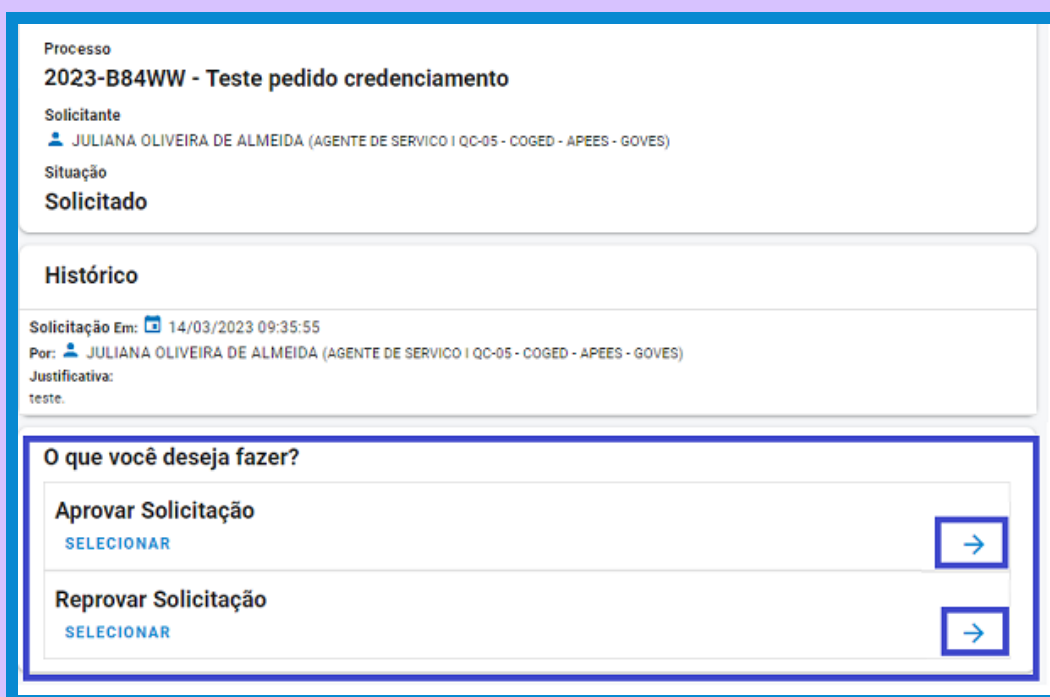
Processo
2023-B84WW - Teste pedido credenciamento

Solicitante
JULIANA OLIVEIRA DE ALMEIDA (AGENTE DE SERVICO I QC-05 - COGED - APEES - GOVES)

Situação
Solicitado

Histórico

Solicitação Em: 14/03/2023 09:35:55
Por: JULIANA OLIVEIRA DE ALMEIDA (AGENTE DE SERVICO I QC-05 - COGED - APEES - GOVES)
Justificativa:
teste.

O que você deseja fazer?

Aprovar Solicitação
SELECIONAR

Reprovar Solicitação
SELECIONAR